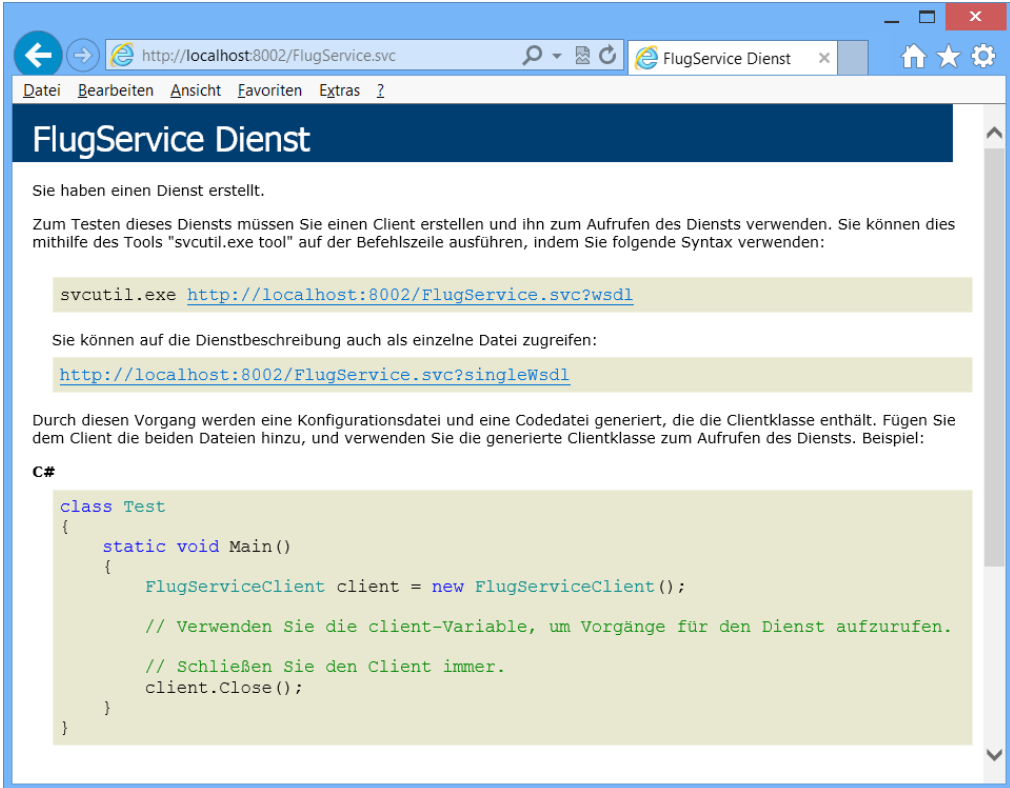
http://localhost:8002/FlugService.svc

FlugService Dienst

Datei Bearbeiten Ansicht Favoriten Extras ?

FlugService Dienst

Sie haben einen Dienst erstellt.

Zum Testen dieses Diensts müssen Sie einen Client erstellen und ihn zum Aufrufen des Diensts verwenden. Sie können dies mithilfe des Tools "svcutil.exe tool" auf der Befehlszeile ausführen, indem Sie folgende Syntax verwenden:

svcutil.exe http://localhost:8002/FlugService.svc?wsdl

Sie können auf die Dienstbeschreibung auch als einzelne Datei zugreifen:

http://localhost:8002/FlugService.svc?singleWsdl

Durch diesen Vorgang werden eine Konfigurationsdatei und eine Codedatei generiert, die die Clientklasse enthält. Fügen Sie dem Client die beiden Dateien hinzu, und verwenden Sie die generierte Clientklasse zum Aufrufen des Diensts. Beispiel:

C#

class Test
{
    static void Main()
    {
        FlugServiceClient client = new FlugServiceClient();

        // Verwenden Sie die client-Variable, um Vorgänge für den Dienst aufzurufen.

        // Schließen Sie den Client immer.
        client.Close();
    }
}